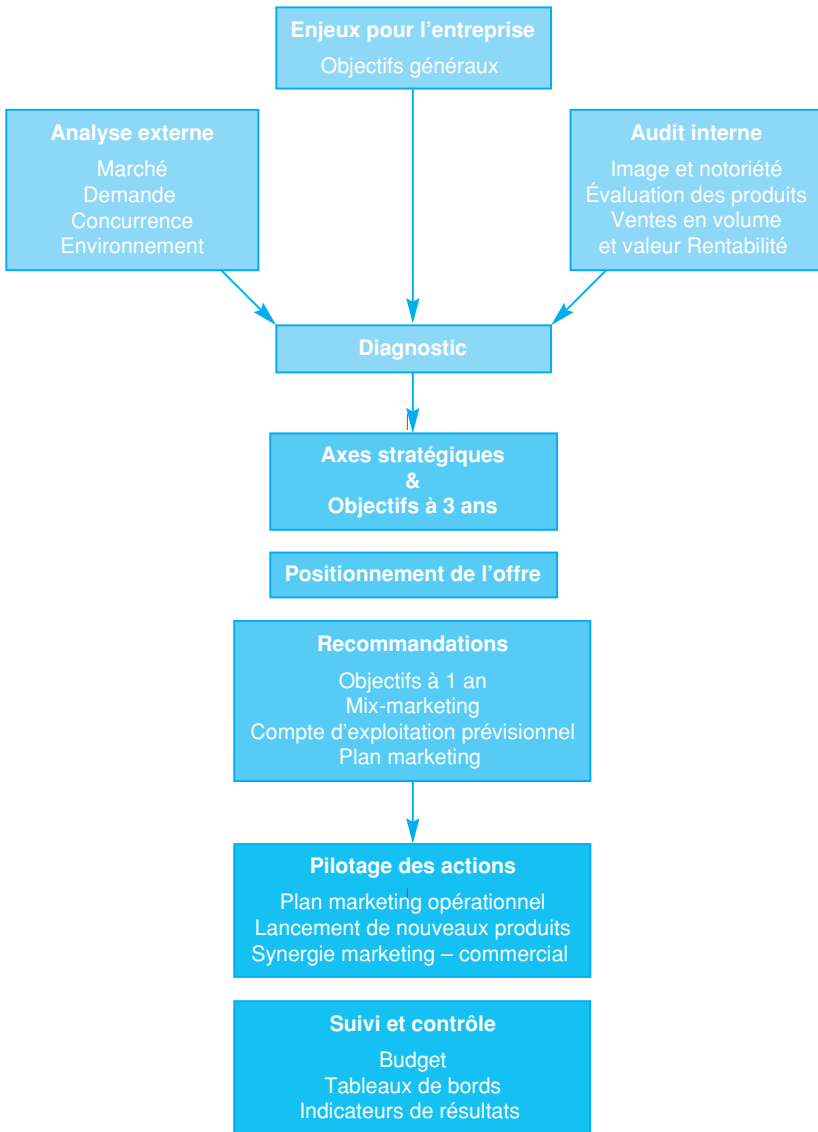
Enjeux pour l’entreprise
Objectifs généraux

Analyse externe
Marché
Demande
Concurrence
Environnement

Audit interne
Image et notoriété
Évaluation des produits
Ventes en volume et valeur Rentabilité

Diagnostic

Axes stratégiques
&
Objectifs à 3 ans

Positionnement de l’offre

Recommandations
Objectifs à 1 an
Mix-marketing
Compte d’exploitation prévisionnel
Plan marketing

Pilotage des actions
Plan marketing opérationnel
Lancement de nouveaux produits
Synergie marketing – commercial

Suivi et contrôle
Budget
Tableaux de bords
Indicateurs de résultats